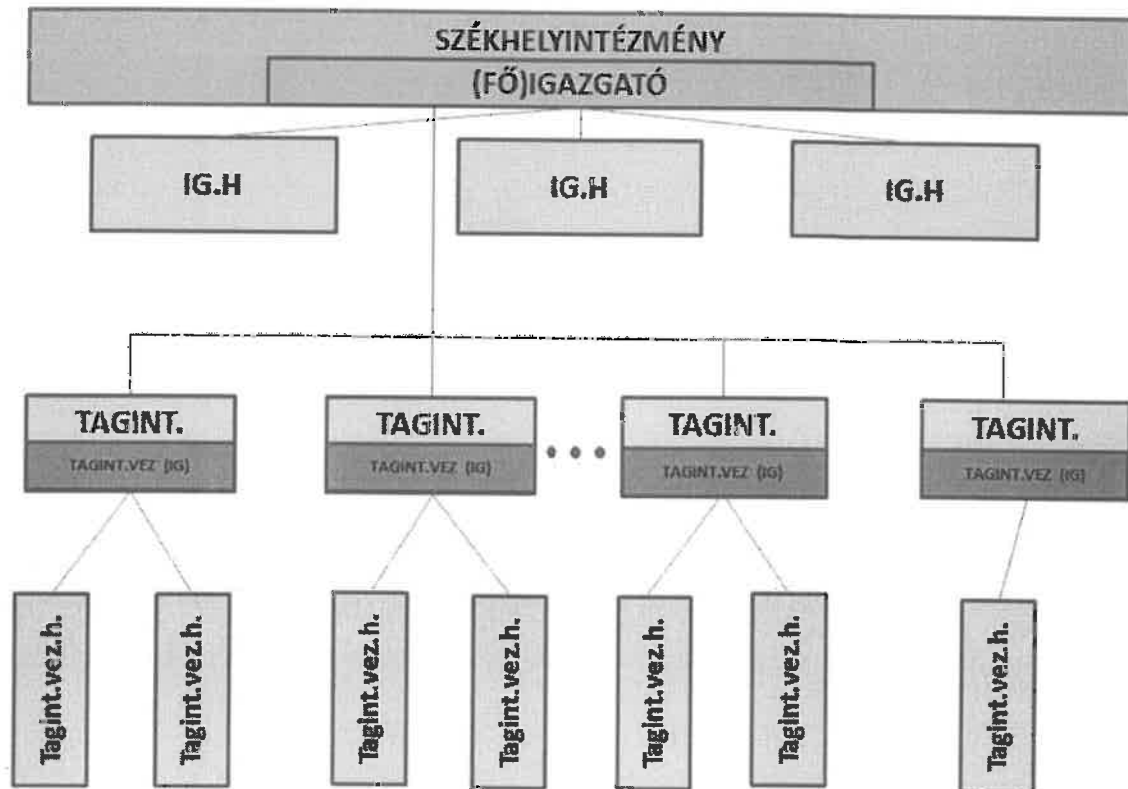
SZÉKHELYINTÉZMÉNY
(FŐ)IGAZGATÓ

IG.H

IG.H

IG.H

TAGINT.
TAGINT.VEZ (IG)

TAGINT.
TAGINT.VEZ (IG)

TAGINT.
TAGINT.VEZ (IG)

TAGINT.
TAGINT.VEZ (IG)

Tagint.vez.h.

Tagint.vez.h.

Tagint.vez.h.

Tagint.vez.h.

Tagint.vez.h.

Tagint.vez.h.

Tagint.vez.h.